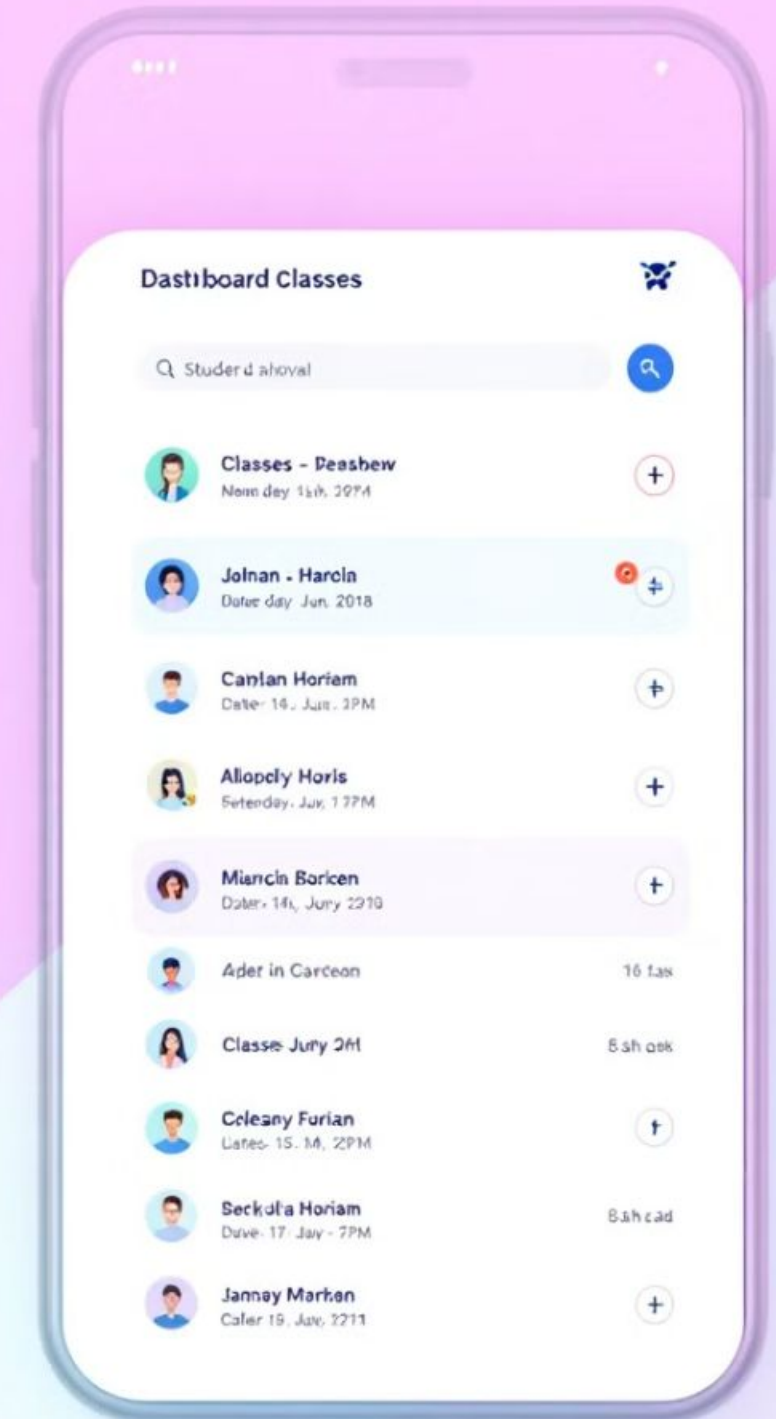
Dastıboard Classes

Studerd ahoval

Classes - Peashew
Nom dey 1th, 2974

+

Jolnan - Harcln
Datre day Jun, 2018

Canlan Horiam
Dater 14, Jun, 3PM

+

Aliopely Horls
Setenday, Jun, 17PM

+

Miancin Borlcen
Dater, 14, Jury 2310

+

Ader in Carceon

16 fas

Classe Jury 3M

8 sh ock

Celeany Furian
Lates 15, M, 2PM

+

Seckolla Horiam
Duve 17 Jay - 7PM

8ah cad

Jannay Marken
Caler 19, Juv, 2211

+